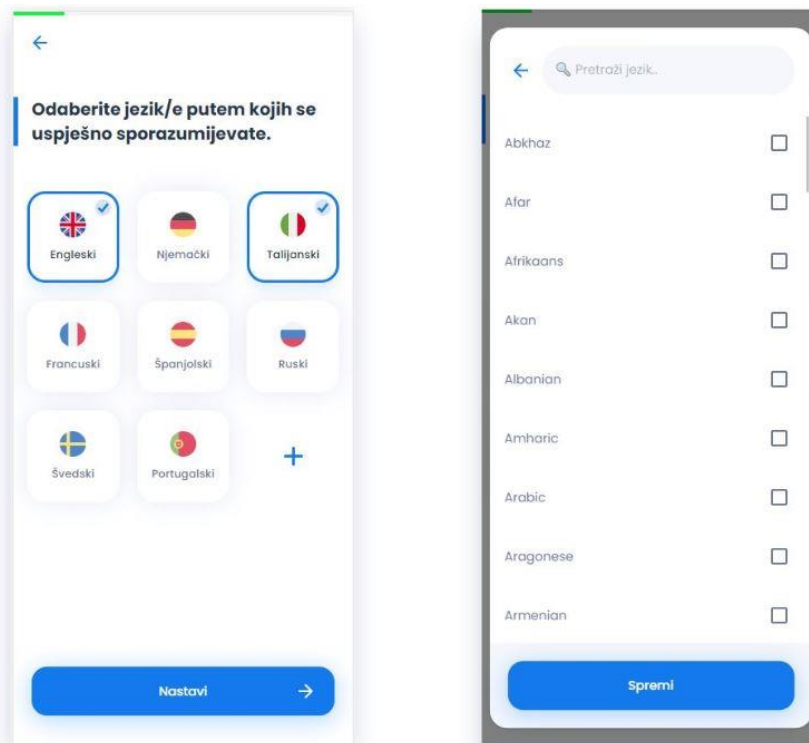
Odaberite jezik/e putem kojih se uspješno sporazumijevate.

Engleski
Njemački
Talijanski
Francuski
Španjolski
Ruski
Švedski
Portugalski
+

Nastavi

Pretraži jezik..

Abkhaz
Afar
Afrikaans
Akan
Albanian
Amharic
Arabic
Aragonese
Armenian

Spremi